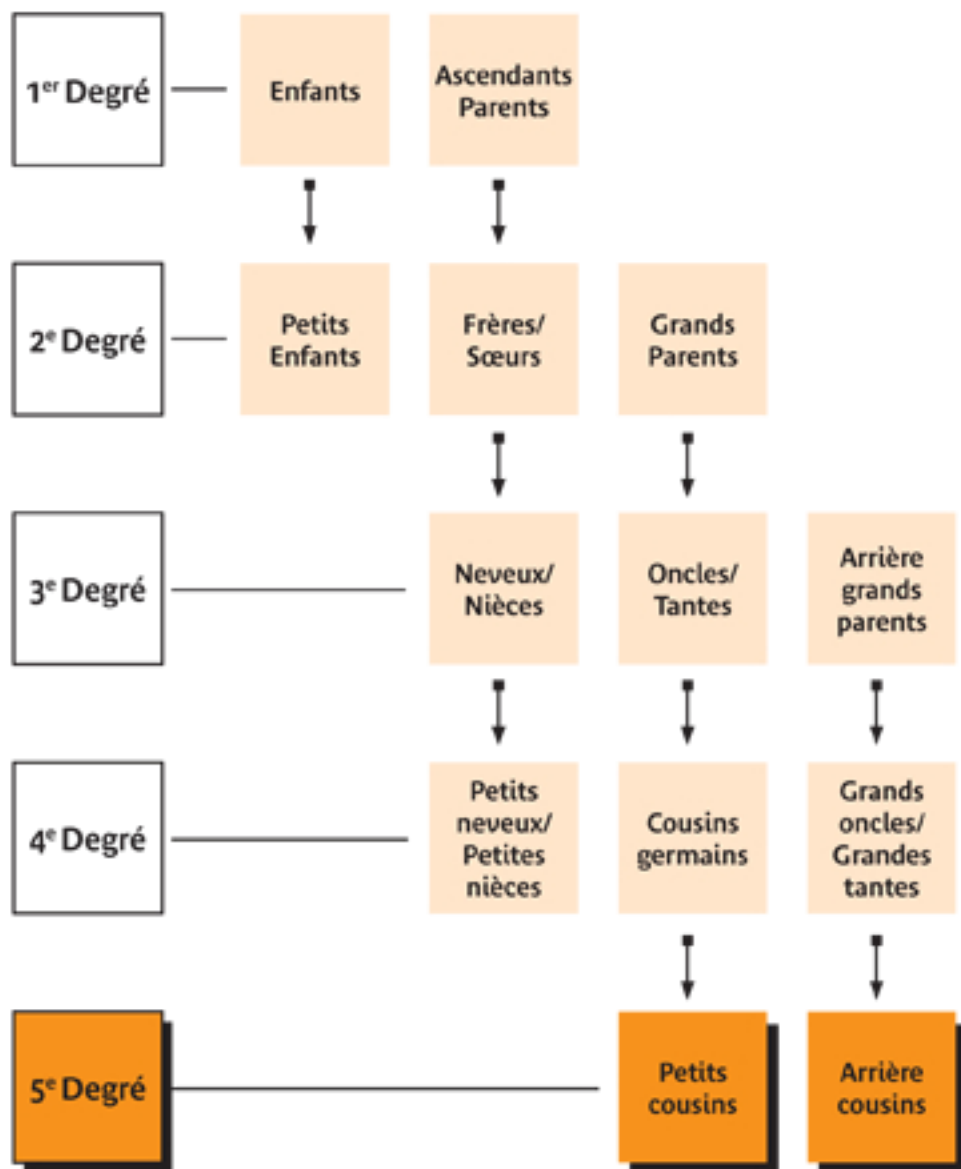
1$^{er}$ Degré

Enfants

Ascendants Parents

2$^{e}$ Degré

Petits Enfants

Frères/ Sœurs

Grands Parents

3$^{e}$ Degré

Neveux/ Nièces

Oncles/ Tantes

Arrière grands parents

4$^{e}$ Degré

Petits neveux/ Petites nièces

Cousins germains

Grands oncles/ Grandes tantes

5$^{e}$ Degré

Petits cousins

Arrière cousins